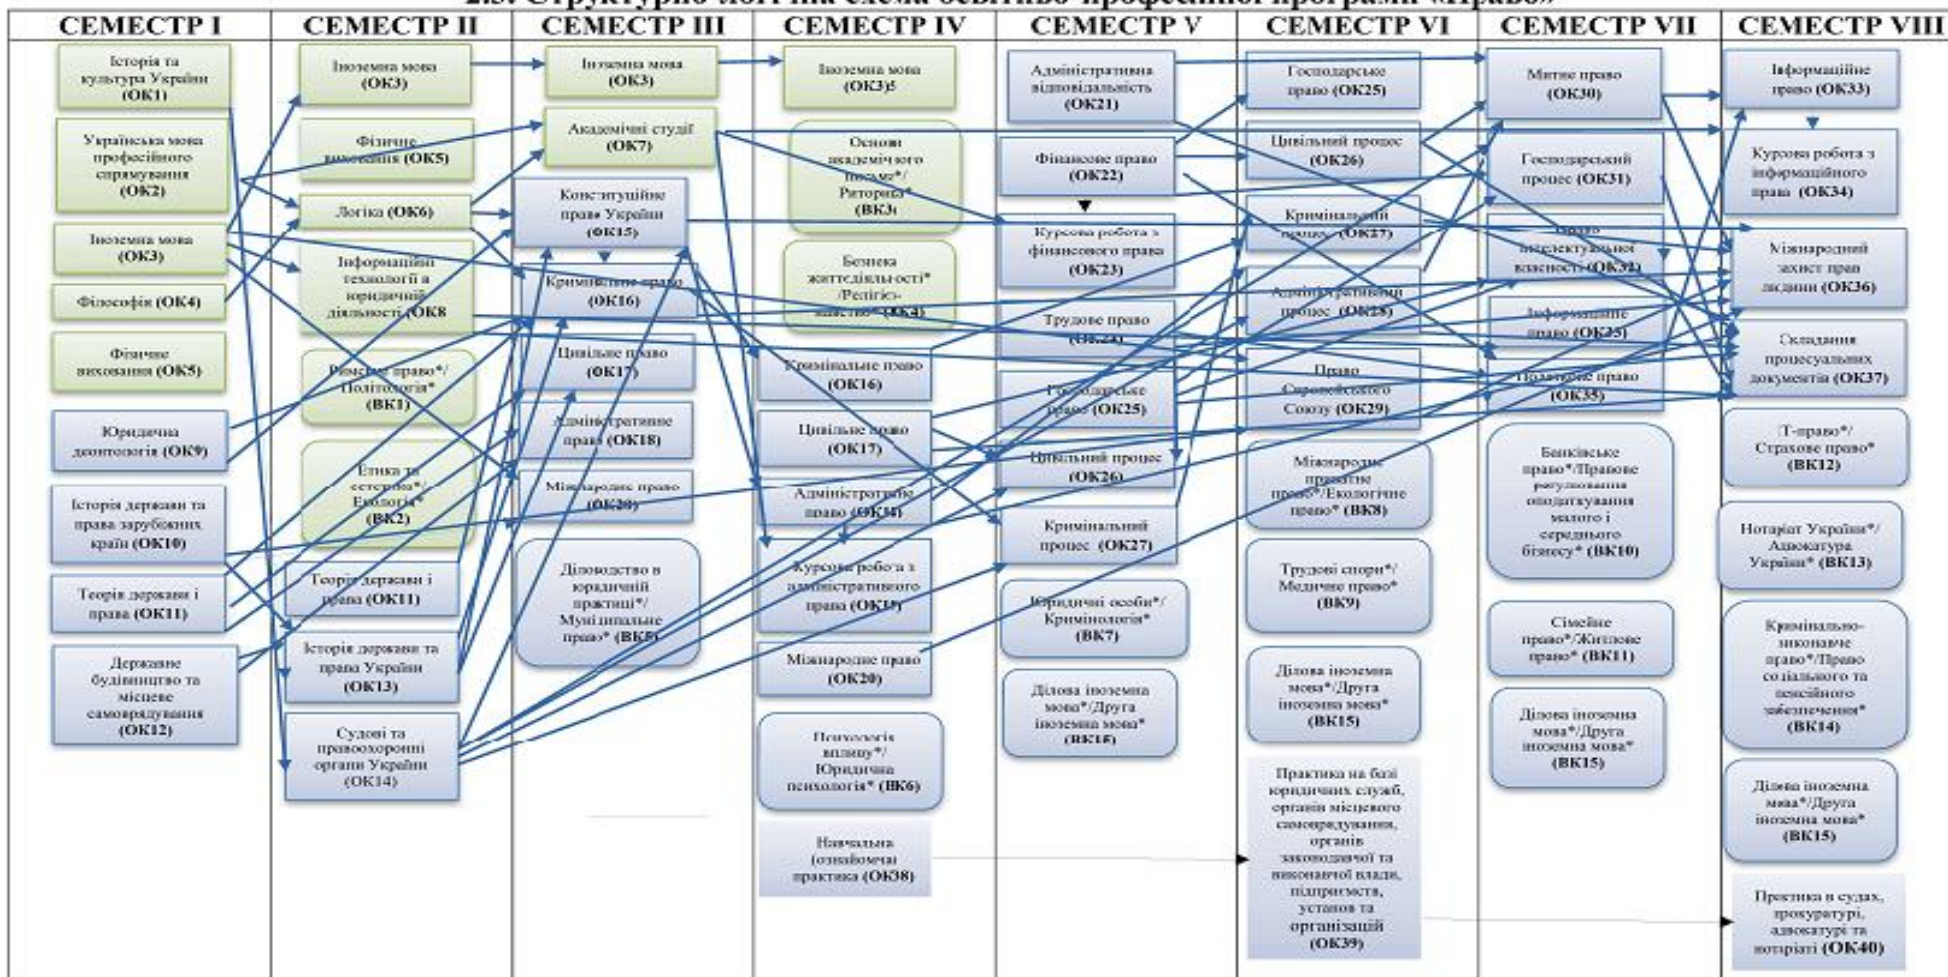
2.3. Структурно-логічна схема освітньо-професійної програми «Право»

СЕМЕСТР І

Історія та культура України (ОК1)

Українська мова професійного спрямування (ОК2)

Іноземна мова (ОК3)

Філософія (ОК4)

Фізичне виховання (ОК5)

Юридична деонтологія (ОК9)

Історія держави та права зарубіжних країн (ОК10)

Теорія держави і права (ОК11)

Державне будівництво та місцеве самоврядування (ОК12)

СЕМЕСТР ІІ

Іноземна мова (ОК3)

Фізичне виховання (ОК5)

Логіка (ОК6)

Інформаційні технології в юридичній діяльності (ОК8

Римське право*/ Політологія* (ВК1)

Етика та естетика*/ Екологія* (ВК2)

Теорія держави і права (ОК11)

Історія держави та права України (ОК13)

Судові та правоохоронні органи України (ОК14)

СЕМЕСТР ІІІ

Іноземна мова (ОК3)

Академічні студії (ОК7)

Конституційне право України (ОК15)

Кримінальне право (ОК16)

Цивільне право (ОК17)

Адміністративне право (ОК18)

Міжнародне право (ОК20)

Діловодство в юридичній практиці*/ Муніципальне право* (ВК5)

СЕМЕСТР IV

Іноземна мова (ОК3)5

Основи академічного письма*/ Риторика* (ВК3)

Безпека життєдіяльності* /Релігієзнавство* (ВК4)

Кримінальне право (ОК16)

Цивільне право (ОК17)

Адміністративне право (ОК18)

Курсова робота з адміністративного права (ОК19)

Міжнародне право (ОК20)

Психологія впливу*/ Юридична психологія* (ВК6)

Навчальна (ознайомча) практика (ОК38)

СЕМЕСТР V

Адміністративна відповідальність (ОК21)

Фінансове право (ОК22)

Курсова робота з фінансового права (ОК23)

Трудове право (ОК24)

Господарське право (ОК25)

Цивільний процес (ОК26)

Кримінальний процес (ОК27)

Юридичні особи*/ Кримінологія* (ВК7)

Ділова іноземна мова*/Друга іноземна мова* (ВК15)

СЕМЕСТР VI

Господарське право (ОК25)

Цивільний процес (ОК26)

Кримінальний процес (ОК27)

Адміністративний процес (ОК28)

Право Європейського Союзу (ОК29)

Міжнародне приватне право*/Екологічне право* (ВК8)

Трудові спори*/ Медичне право* (ВК9)

Ділова іноземна мова*/Друга іноземна мова* (ВК15)

Практика на базі юридичних служб, органів місцевого самоврядування, органів законодавчої та виконавчої влади, підприємств, установ та організацій (ОК39)

СЕМЕСТР VII

Митне право (ОК30)

Господарський процес (ОК31)

Право інтелектуальної власності (ОК32)

Інформаційне право (ОК33)

Податкове право (ОК35)

Банківське право*/Правове регулювання оподаткування малого і середнього бізнесу* (ВК10)

Сімейне право*/Житлове право* (ВК11)

Ділова іноземна мова*/Друга іноземна мова* (ВК15)

СЕМЕСТР VIII

Інформаційне право (ОК33)

Курсова робота з інформаційного права (ОК34)

Міжнародний захист прав людини (ОК36)

Складання процесуальних документів (ОК37)

Т-право*/ Страхове право* (ВК12)

Нотаріат України*/ Адвокатура України* (ВК13)

Кримінально-виконавче право*/Право соціального та пенсійного забезпечення* (ВК14)

Ділова іноземна мова*/Друга іноземна мова* (ВК15)

Практика в судах, прокуратурі, адвокатурі та нотаріаті (ОК40)